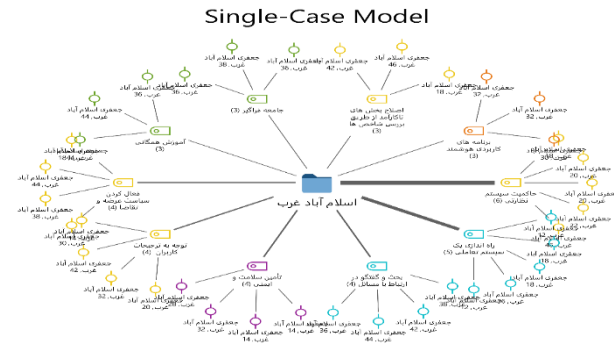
Single-Case Model

اسلام آباد غرب

جامعه فراگیر (3)

اصلاح بخش های ناکارآمد از طریق بررسی شاخص ها (3)

برنامه های کاربردی هوشمند (3)

حاکمیت سیستم تجاری (6)

راه اندازی یک سیستم تعاملی (5)

بحث و گفتگو در ارتباط با مسائل (4)

تأمین سلامت و امنیت (4)

توجه به ترجیحات کاربران (4)

معادل کردن سیاست عرضه و تقاضا (4)

آموزش همگانی (3)

جعفری اسلام آباد غرب، 38

جعفری اسلام آباد غرب، 36

جعفری اسلام آباد غرب، 42

جعفری اسلام آباد غرب، 46

جعفری اسلام آباد غرب، 18

جعفری اسلام آباد غرب، 37

جعفری اسلام آباد غرب، 32

جعفری اسلام آباد غرب، 30

جعفری اسلام آباد غرب، 20

جعفری اسلام آباد غرب، 44

جعفری اسلام آباد غرب، 36

جعفری اسلام آباد غرب، 44

جعفری اسلام آباد غرب، 38

جعفری اسلام آباد غرب، 30

جعفری اسلام آباد غرب، 42

جعفری اسلام آباد غرب، 32

جعفری اسلام آباد غرب، 20

جعفری اسلام آباد غرب، 32

جعفری اسلام آباد غرب، 14

جعفری اسلام آباد غرب، 14

جعفری اسلام آباد غرب، 36

جعفری اسلام آباد غرب، 44

جعفری اسلام آباد غرب، 42

جعفری اسلام آباد غرب، 18

جعفری اسلام آباد غرب، 26

جعفری اسلام آباد غرب، 20